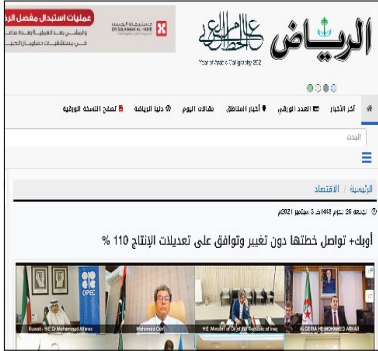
عمليات استبدال مفصل الر
DR SULAIMAN AL HABIB

الرياض
Year of Arabic Calligraphy 2021

آخر الأخبار
العدد الورقي
أخبار المناطق
مقالات اليوم
دنيا الرياضة
تصفح النسخة الورقية

البحث

الرئيسية / الاقتصاد

الجمعة 26 محرم 1443هـ 3 سبتمبر 2021م

أوبك+ تواصل خطتها دون تغيير وتوافق على تعديلات الإنتاج 110 %

OPEC
Kuwait - HE Dr Mohammad Alfares
Mohamed Oun
H.E. Minister of Oil of the Republic of Iraq
ALGERIA M. MOHAMED ARKAB